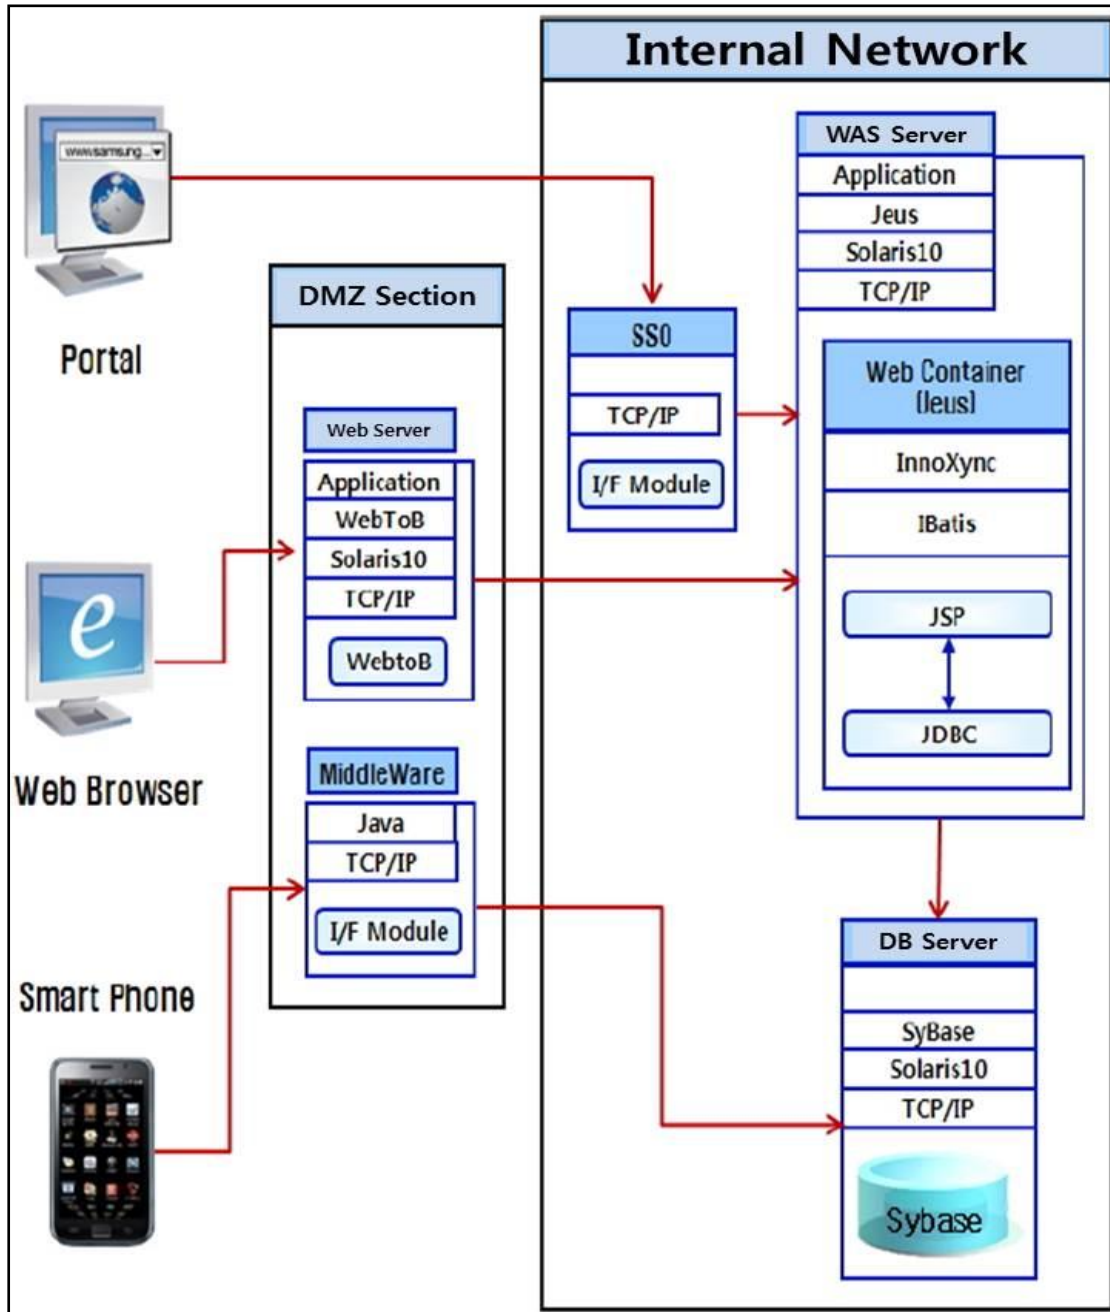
Internal Network

www.samsung...

Portal

DMZ Section

Web Server

Application

WebToB

Solaris10

TCP/IP

WebtoB

Web Browser

MiddleWare

Java

TCP/IP

I/F Module

Smart Phone

SSO

TCP/IP

I/F Module

WAS Server

Application

Jeus

Solaris10

TCP/IP

Web Container (Jeus)

InnoXync

IBatis

JSP

JDBC

DB Server

SyBase

Solaris10

TCP/IP

Sybase